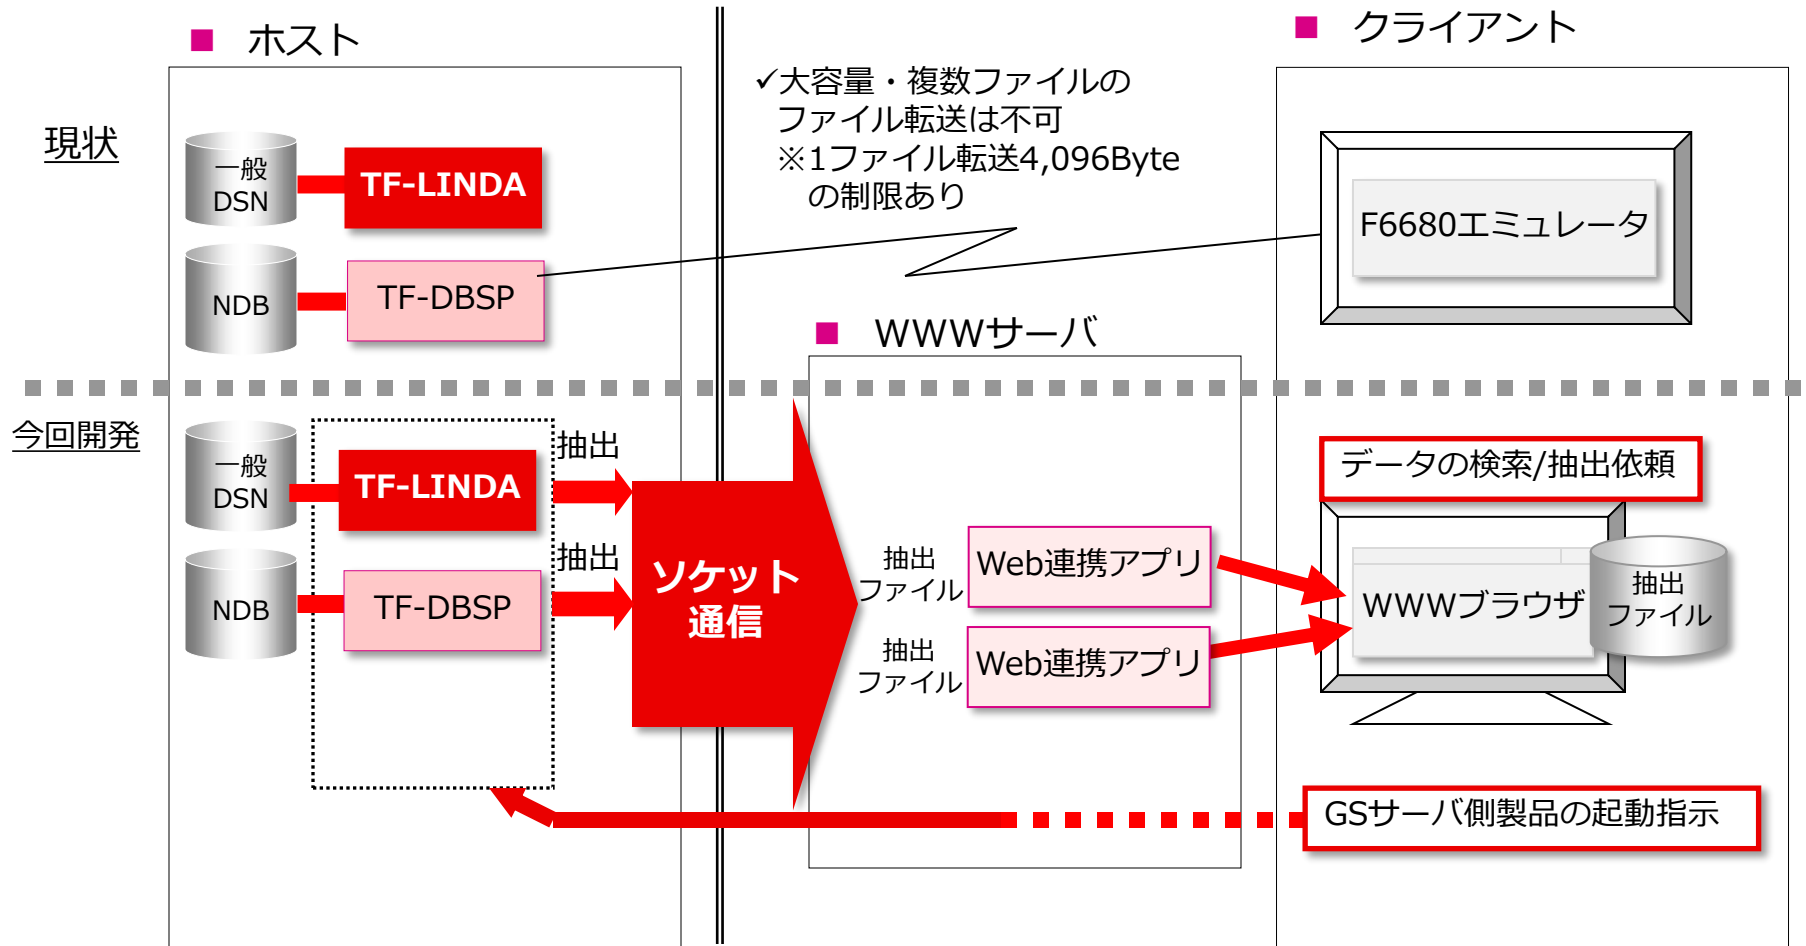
■ ホスト

■ クライアント

現状

✓大容量・複数ファイルの
ファイル転送は不可
※1ファイル転送4,096Byte
の制限あり

一般
DSN

TF-LINDA

NDB

TF-DBSP

F6680エミュレータ

■ WWWサーバ

今回開発

一般
DSN

TF-LINDA

抽出

NDB

TF-DBSP

抽出

ソケット
通信

抽出
ファイル

Web連携アプリ

抽出
ファイル

Web連携アプリ

データの検索/抽出依頼

WWWブラウザ

抽出
ファイル

GSサーバ側製品の起動指示